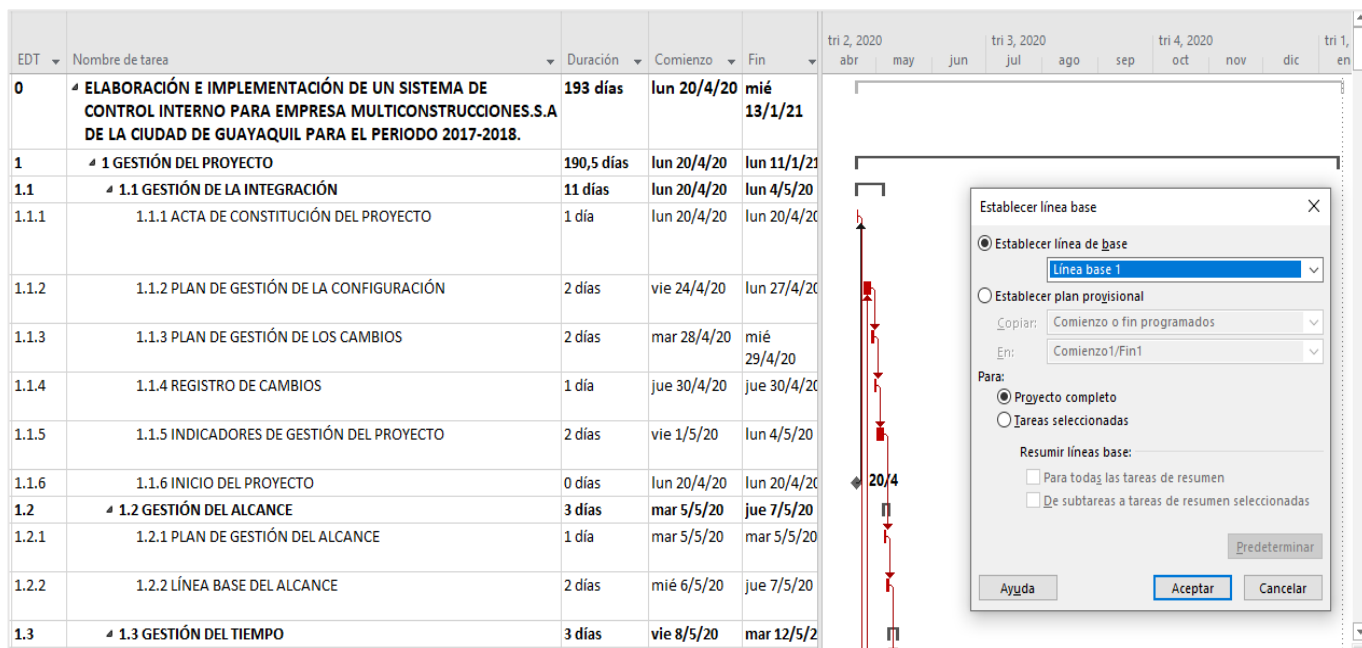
| EDT | Nombre de tarea | Duración | Comienzo | Fin |
|---|---|---|---|---|
| 0 | ◢ ELABORACIÓN E IMPLEMENTACIÓN DE UN SISTEMA DE CONTROL INTERNO PARA EMPRESA MULTICONSTRUCCIONES.S.A DE LA CIUDAD DE GUAYAQUIL PARA EL PERIODO 2017-2018. | 193 días | lun 20/4/20 | mié 13/1/21 |
| 1 | ◢ 1 GESTIÓN DEL PROYECTO | 190,5 días | lun 20/4/20 | lun 11/1/21 |
| 1.1 | ◢ 1.1 GESTIÓN DE LA INTEGRACIÓN | 11 días | lun 20/4/20 | lun 4/5/20 |
| 1.1.1 | 1.1.1 ACTA DE CONSTITUCIÓN DEL PROYECTO | 1 día | lun 20/4/20 | lun 20/4/20 |
| 1.1.2 | 1.1.2 PLAN DE GESTIÓN DE LA CONFIGURACIÓN | 2 días | vie 24/4/20 | lun 27/4/20 |
| 1.1.3 | 1.1.3 PLAN DE GESTIÓN DE LOS CAMBIOS | 2 días | mar 28/4/20 | mié 29/4/20 |
| 1.1.4 | 1.1.4 REGISTRO DE CAMBIOS | 1 día | jue 30/4/20 | jue 30/4/20 |
| 1.1.5 | 1.1.5 INDICADORES DE GESTIÓN DEL PROYECTO | 2 días | vie 1/5/20 | lun 4/5/20 |
| 1.1.6 | 1.1.6 INICIO DEL PROYECTO | 0 días | lun 20/4/20 | lun 20/4/20 |
| 1.2 | ◢ 1.2 GESTIÓN DEL ALCANCE | 3 días | mar 5/5/20 | jue 7/5/20 |
| 1.2.1 | 1.2.1 PLAN DE GESTIÓN DEL ALCANCE | 1 día | mar 5/5/20 | mar 5/5/20 |
| 1.2.2 | 1.2.2 LÍNEA BASE DEL ALCANCE | 2 días | mié 6/5/20 | jue 7/5/20 |
| 1.3 | ◢ 1.3 GESTIÓN DEL TIEMPO | 3 días | vie 8/5/20 | mar 12/5/2 |

tri 2, 2020 abr may jun tri 3, 2020 jul ago sep tri 4, 2020 oct nov dic tri 1, en

20/4

Establecer línea base
Establecer línea de base
Línea base 1
Establecer plan provisional
Copiar: Comienzo o fin programados
En: Comienzo1/Fin1
Para:
Proyecto completo
Tareas seleccionadas
Resumir líneas base:
Para todas las tareas de resumen
De subtareas a tareas de resumen seleccionadas
Predeterminar
Ayuda
Aceptar
Cancelar